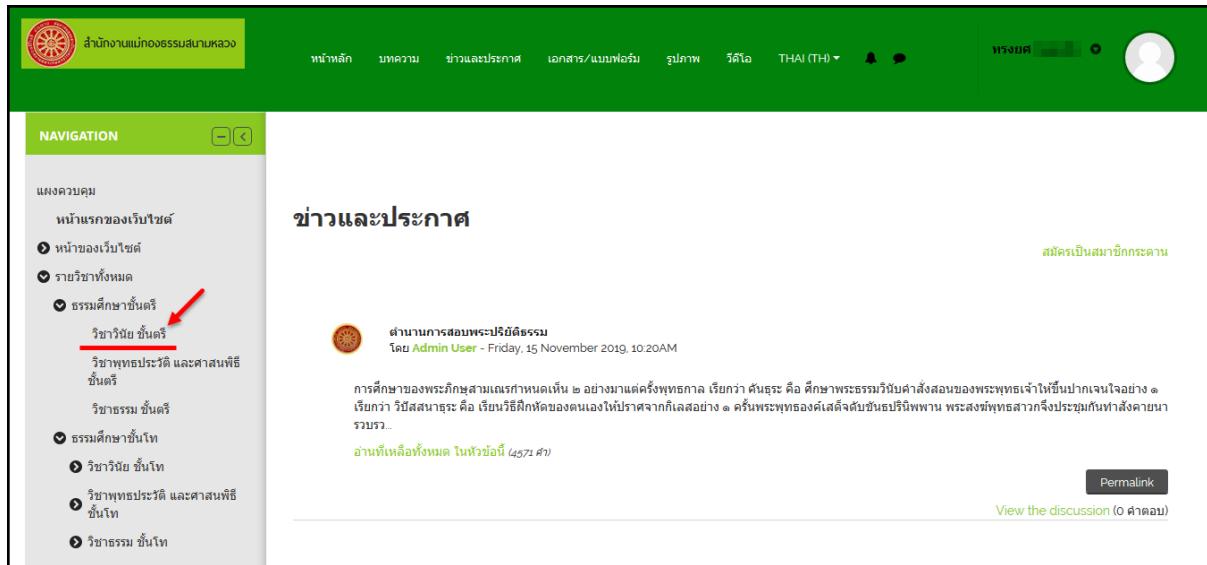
สำนักงานแม่กองธรรมสนามหลวง

หน้าหลัก บทความ ข่าวและประกาศ เอกสาร/แบบฟอร์ม รูปภาพ วีดีโอ THAI (TH)

ทรงยศ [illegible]

NAVIGATION

แผงควบคุม
หน้าแรกของเว็บไซต์
หน้าของเว็บไซต์
รายวิชาทั้งหมด
ธรรมศึกษาชั้นตรี
วิชาวินัย ชั้นตรี
วิชาพุทธประวัติ และศาสนพิธี ชั้นตรี
วิชาธรรม ชั้นตรี
ธรรมศึกษาชั้นโท
วิชาวินัย ชั้นโท
วิชาพุทธประวัติ และศาสนพิธี ชั้นโท
วิชาธรรม ชั้นโท

ข่าวและประกาศ

สมัครเป็นสมาชิกกระดาน

ตำนานการสอบพระปริยัติธรรม
โดย Admin User - Friday, 15 November 2019, 10:20AM

การศึกษาของพระภิกษุสามเณรกำหนดเห็น ๒ อย่างมาแต่ครั้งพุทธกาล เรียกว่า คันธุระ คือ ศึกษาพระธรรมวินัยคำสั่งสอนของพระพุทธเจ้าให้ขึ้นปากเจนใจอย่าง ๑ เรียกว่า วิปัสสนาธุระ คือ เรียนวิธีฝึกหัดของตนเองให้ปราศจากกิเลสอย่าง ๑ ครั้นพระพุทธองค์เสด็จดับขันธปรินิพพาน พระสงฆ์พุทธสาวกจึงประชุมกันทำสังคายนา รวบรว...

อ่านที่เหลือทั้งหมด ในหัวข้อนี้ (4571 คำ)

Permalink

View the discussion (0 คำตอบ)